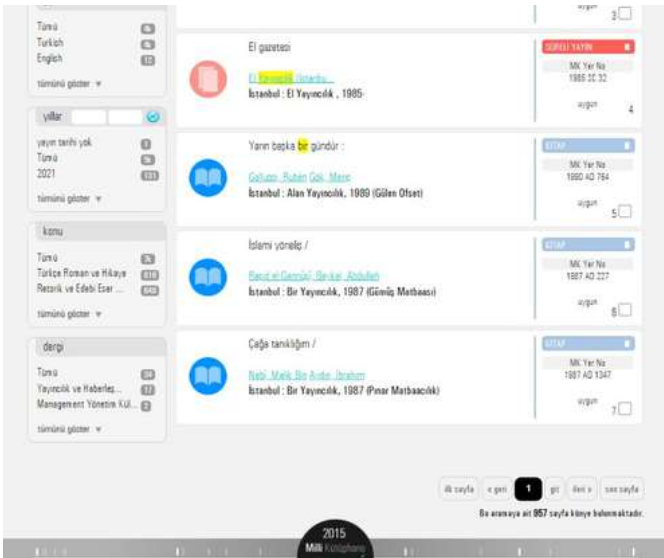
Tümü
Turkish
English
tümünü göster ▼

yıllar
yayın tarihi yok
Tümü
2021
tümünü göster ▼

konu
Tümü
Türkçe Roman ve Hikaye
Retorik ve Edebi Eser ...
tümünü göster ▼

dergi
Tümü
Yayıncılık ve Haberleş...
Management Yönetim Kül...
tümünü göster ▼

uygun 3

El gazetesi
El Yayıncılık (İstanbu...
İstanbul : El Yayıncılık , 1985-
SÜRELİ YAYIN
MK Yer No
1985 SC 32
uygun 4

Yarın başka bir gündür :
Galluzzo, Rubén Gök, Meriç
İstanbul : Alan Yayıncılık, 1989 (Gülen Ofset)
KİTAP
MK Yer No
1990 AD 764
uygun 5

İslami yöneliş /
Raşid el-Gannuşi, Beşikçi, Abdullah
İstanbul : Bir Yayıncılık, 1987 (Gümüş Matbaası)
KİTAP
MK Yer No
1987 AD 227
uygun 6

Çağa tanıklığım /
Nebi, Malik Bin Acıbe, İbrahim
İstanbul : Bir Yayıncılık, 1987 (Pınar Matbaacılık)
KİTAP
MK Yer No
1987 AD 1347
uygun 7

ilk sayfa « geri 1 git ileri » son sayfa
Bu aramaya ait 957 sayfa künye bulunmaktadır.

2015
Milli Kütüphane